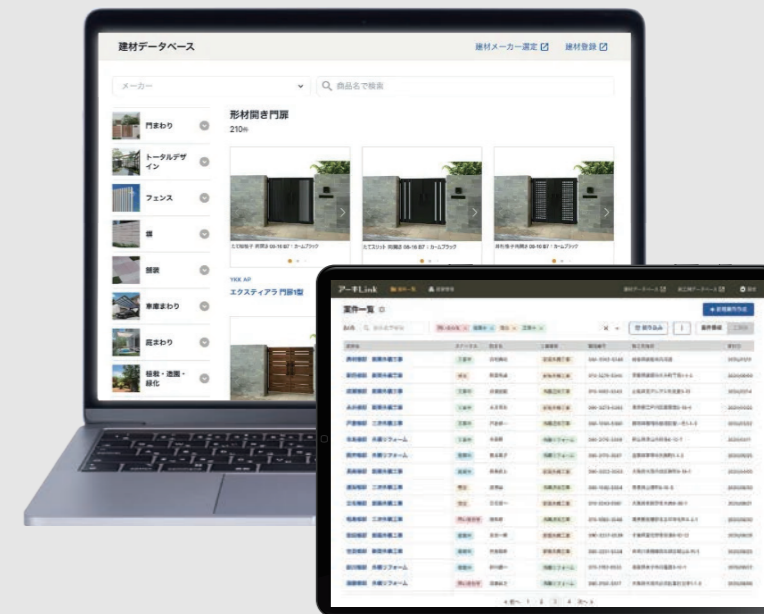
建材データベース

建材メーカー選定

建材登録

メーカー

商品名で検索

門まわり

トータルデザイン

フェンス

塀

舗装

車庫まわり

庭まわり

植栽・造園・緑化

形材開き門扉

210件

YKK AP

エクスティアラ 門扉1型

アーキLink

案件一覧

+ 新規案件作成

案件管理

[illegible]